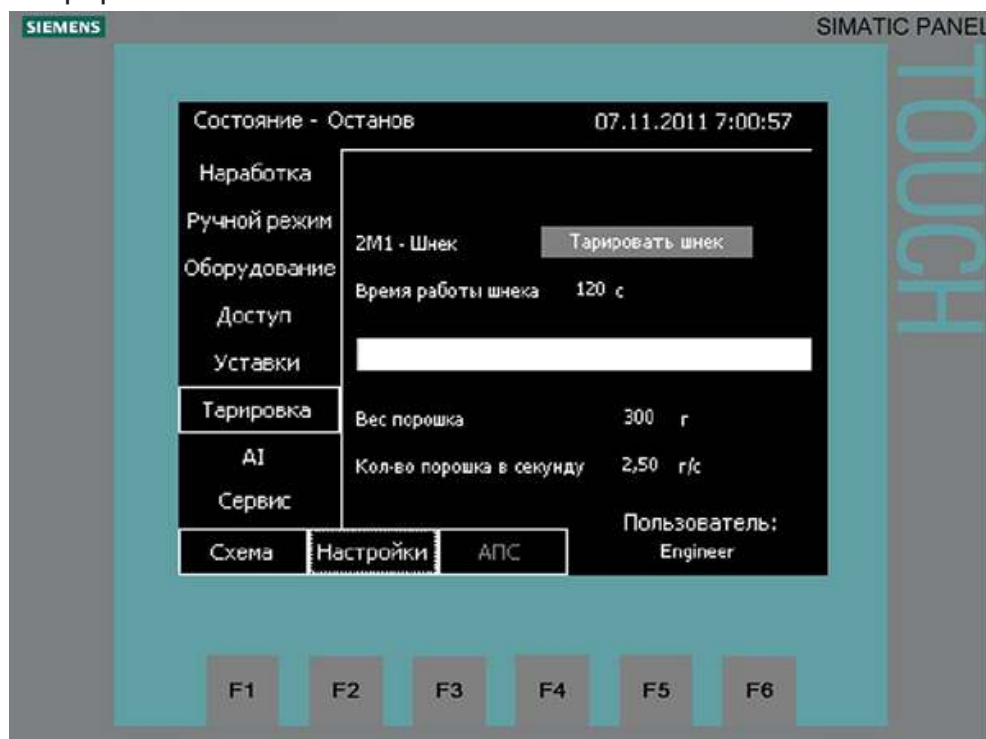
SIEMENS

SIMATIC PANEL

TOUCH

Состояние - Останов

07.11.2011 7:00:57

Наработка

Ручной режим

Оборудование

Доступ

Уставки

Тарировка

AI

Сервис

2M1 - Шнек

Тарировать шнек

Время работы шнека 120 с

Вес порошка 300 г

Кол-во порошка в секунду 2,50 г/с

Пользователь:

Engineer

Схема

Настройки

АПС

F1 F2 F3 F4 F5 F6